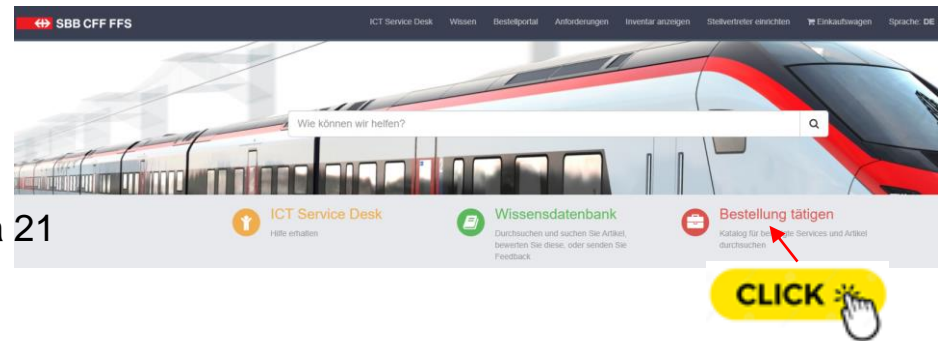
SBB CFF FFS

ICT Service Desk Wissen Bestellportal Anforderungen Inventar anzeigen Stellvertreter einrichten Einkaufswagen Sprache: DE

Wie können wir helfen?

a 21

ICT Service Desk
Hilfe erhalten

Wissensdatenbank
Durchsuchen und suchen Sie Artikel, bewerten Sie diese, oder senden Sie Feedback

Bestellung tätigen
Katalog für be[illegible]te Services und Artikel durchsuchen

CLICK